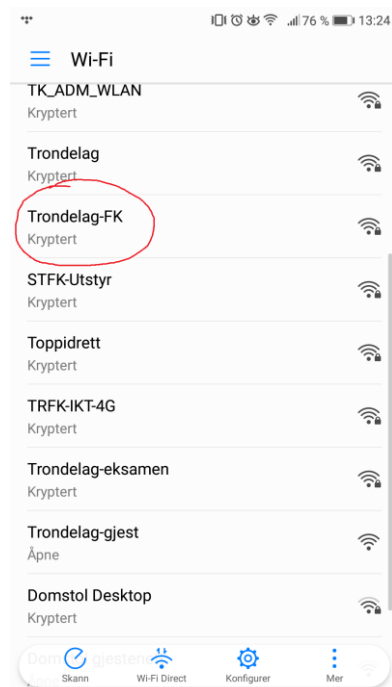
76 % 13:24

Wi-Fi

TK_ADM_WLAN
Kryptert

Trondelag
Kryptert

Trondelag-FK
Kryptert

STFK-Utstyr
Kryptert

Toppidrett
Kryptert

TRFK-IKT-4G
Kryptert

Trondelag-eksamen
Kryptert

Trondelag-gjest
Åpne

Domstol Desktop
Kryptert

Dom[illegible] gjester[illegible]

Skann
Wi-Fi Direct
Konfigurer
Mer